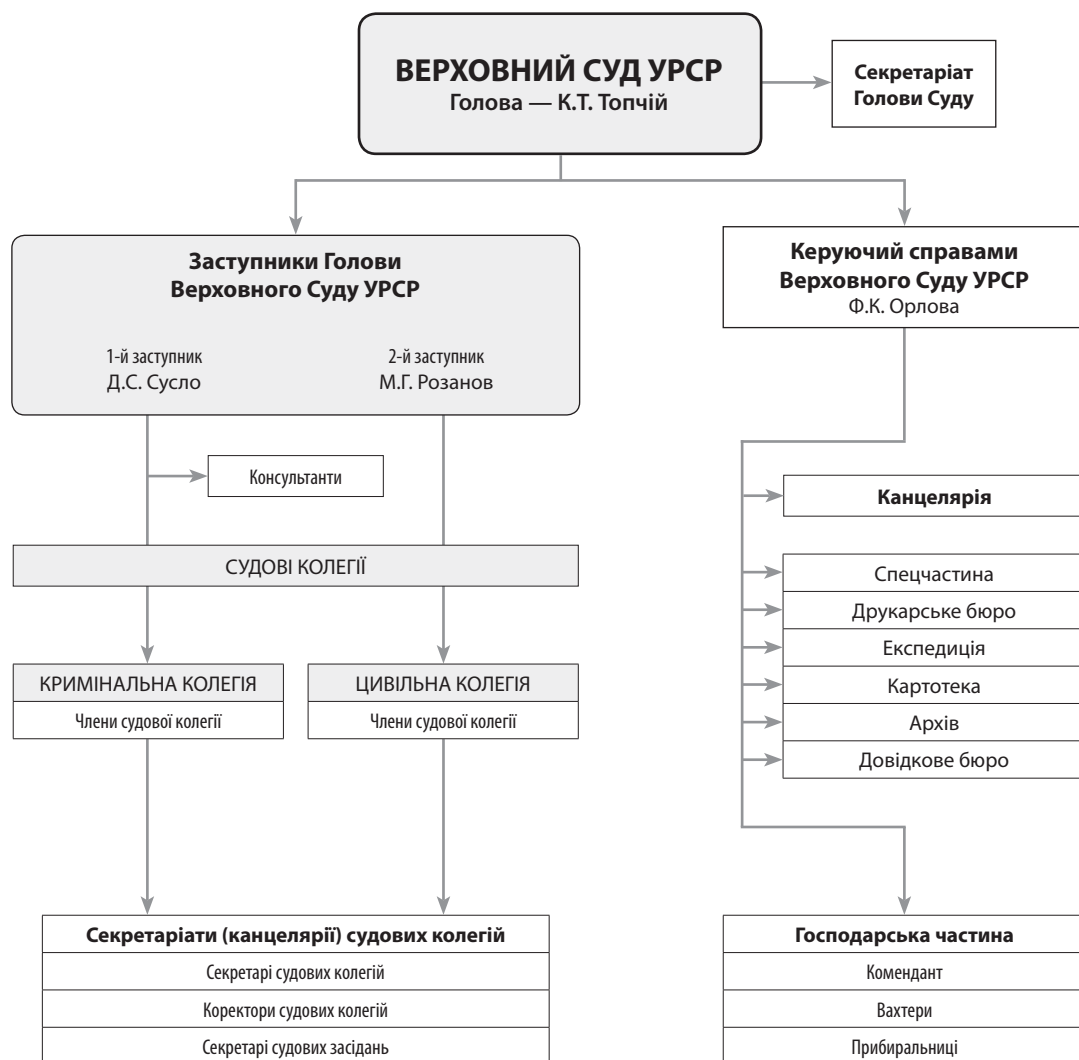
ВЕРХОВНИЙ СУД УРСР
Голова — К.Т. Топчій

Секретаріат Голови Суду

Заступники Голови Верховного Суду УРСР

1-й заступник
Д.С. Сусло

2-й заступник
М.Г. Розанов

Консультанти

СУДОВІ КОЛЕГІЇ

КРИМІНАЛЬНА КОЛЕГІЯ
Члени судової колегії

ЦИВІЛЬНА КОЛЕГІЯ
Члени судової колегії

Секретаріати (канцелярії) судових колегій
Секретарі судових колегій
Коректори судових колегій
Секретарі судових засідань

Керуючий справами Верховного Суду УРСР
Ф.К. Орлова

Канцелярія

Спецчастина
Друкарське бюро
Експедиція
Картотека
Архів
Довідкове бюро

Господарська частина
Комендант
Вахтери
Прибиральниці